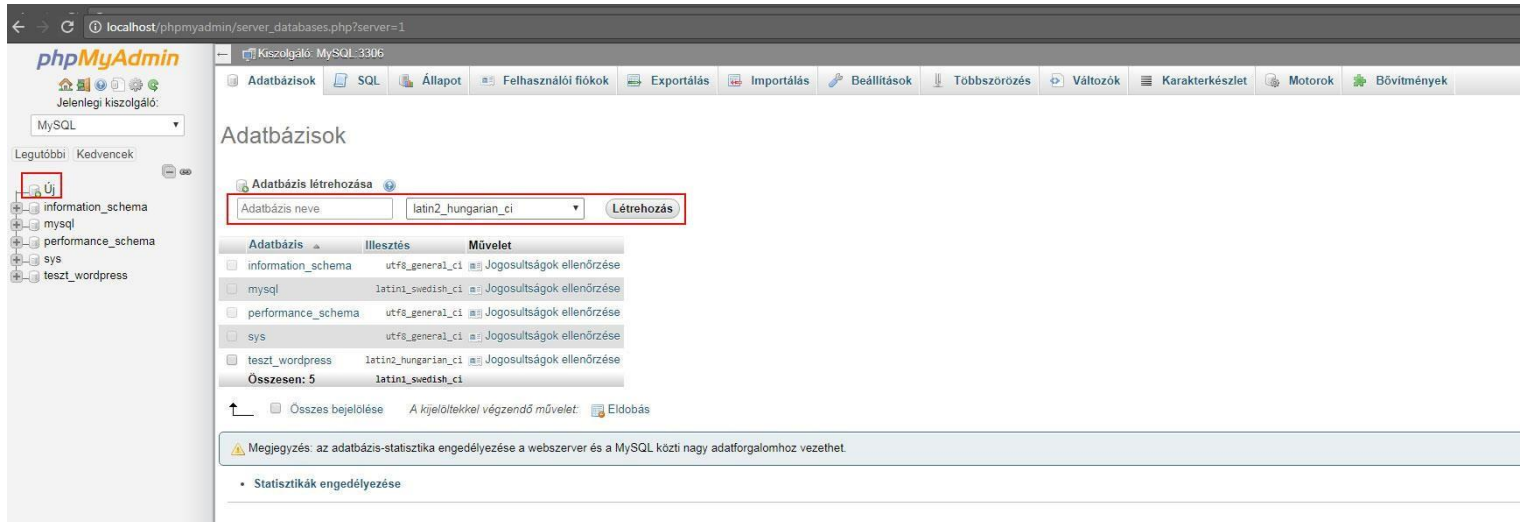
localhost/phpmyadmin/server_databases.php?server=1

phpMyAdmin

Jelenlegi kiszolgáló:
MySQL

Legutóbbi Kedvencek

Új
information_schema
mysql
performance_schema
sys
teszt_wordpress

Kiszolgáló: MySQL:3306

Adatbázisok SQL Állapot Felhasználói fiókok Exportálás Importálás Beállítások Többszörözés Változók Karakterkészlet Motorok Bővítmények

Adatbázisok

Adatbázis létrehozása

Adatbázis neve latin2_hungarian_ci Létrehozás

| Adatbázis | Illesztés | Művelet |
|---|---|---|
| information_schema | utf8_general_ci | Jogosultságok ellenőrzése |
| mysql | latin1_swedish_ci | Jogosultságok ellenőrzése |
| performance_schema | utf8_general_ci | Jogosultságok ellenőrzése |
| sys | utf8_general_ci | Jogosultságok ellenőrzése |
| teszt_wordpress | latin2_hungarian_ci | Jogosultságok ellenőrzése |
| Összesen: 5 | latin1_swedish_ci | |

Összes bejelölése A kijelöltekkel végzendő művelet: Eldobás

Megjegyzés: az adatbázis-statisztika engedélyezése a webszerver és a MySQL közti nagy adatforgalomhoz vezethet.

• Statisztikák engedélyezése